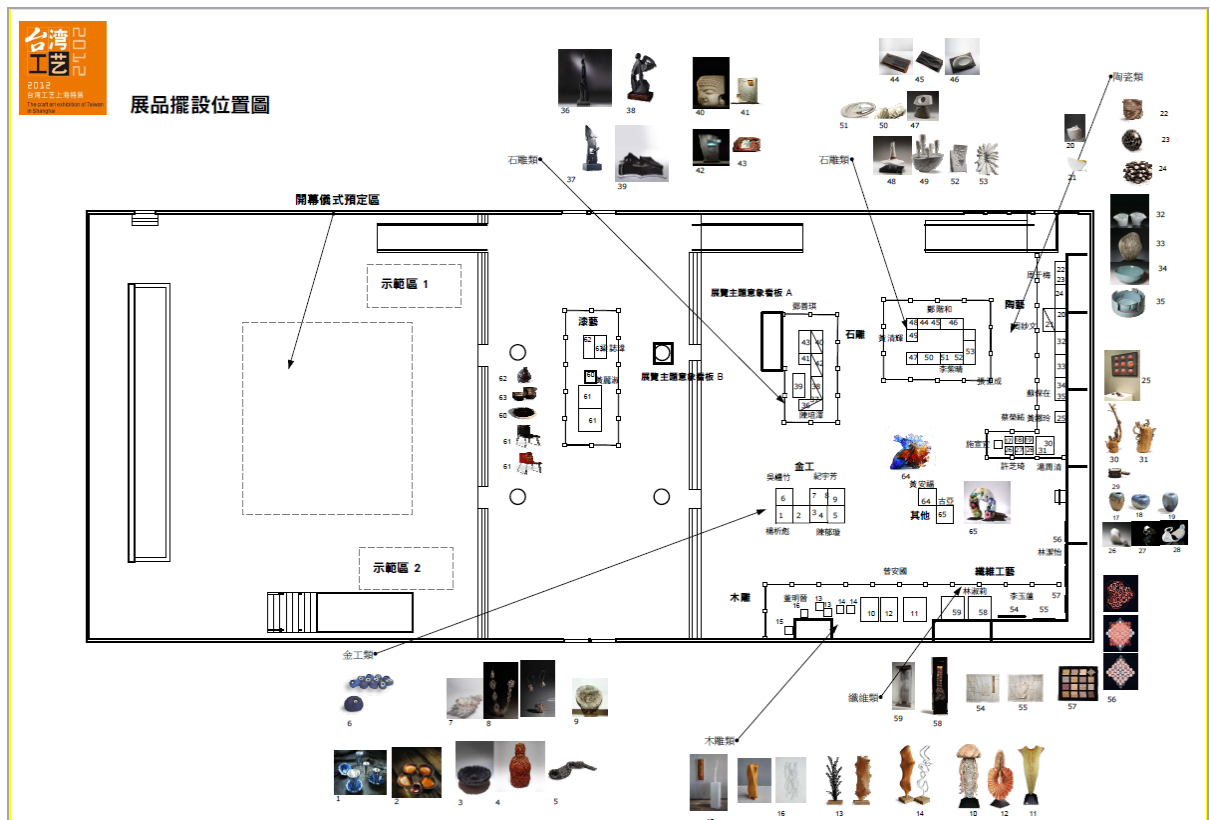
台湾工艺 2012
2012 台湾工艺上海特展
The craft art exhibition of Taiwan in Shanghai

展品擺設位置圖

開幕儀式預定區

示範區 1

示範區 2

漆藝

展覽主題意象看板 B

展覽主題意象看板 A

石雕

陶藝

金工

其他

木雕

纖維工藝

石雕類

陶瓷類

金工類

纖維類

木雕類

36 38 40 41 37 39 42 43

44 45 46 51 50 47 48 49 52 53

20 21 22 23 24 32 33 34 35 25 30 31 29 17 18 19 26 27 28

62 63 60 61 61

64 65

6 7 8 9 1 2 3 4 5

59 58 54 55 57 56

16 13 14 10 12 11

鄭善禧 陳培澤 鄭瑞和 黃清輝 李榮曉 黃紹成 周正楠 陳妙文 蘇保在 蔡榮祐 黃雅玲 施宣宇 許芝琦 湯潤清 黃安國 吳繼竹 紀宇芳 楊析彪 陳郁瑜 林淵怡 曾安國 林淑莉 李玉蓮 董明晉 王麗淑 黃麗淑